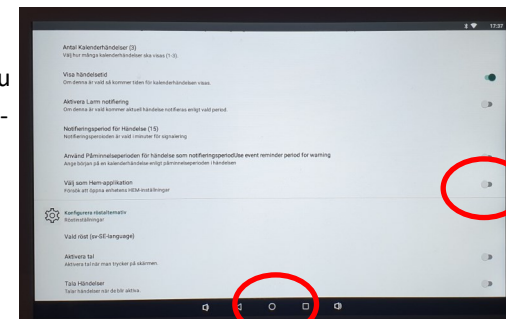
u
-

17:37

Antal Kalenderhändelser (3)
Välj hur många kalenderhändelser ska visas (1-3)

Visa händelsetid
Om denna är vald så kommer tiden för kalenderhändelsen visas.

Aktivera Larm notifiering
Om denna är vald kommer aktuell händelse notifieras enligt vald period.

Notifieringsperiod för Händelse (15)
Notifieringsperioden är vald i minuter för signalering

Använd Påminnelseperioden för händelse som notifieringsperiodUse event reminder period for warning
Ange början på en kalenderhändelse enligt påminnelseperioden i händelsen

Välj som Hem-applikation
Försök att öppna enhetens HEM-inställningar

Konfigurera röstalternativ
Röstinställningar

Vald röst (sv-SE-language)

Aktivera tal
Aktivera tal när man trycker på skärmen.

Tala Händelser
Talar händelser när de blir aktiva.